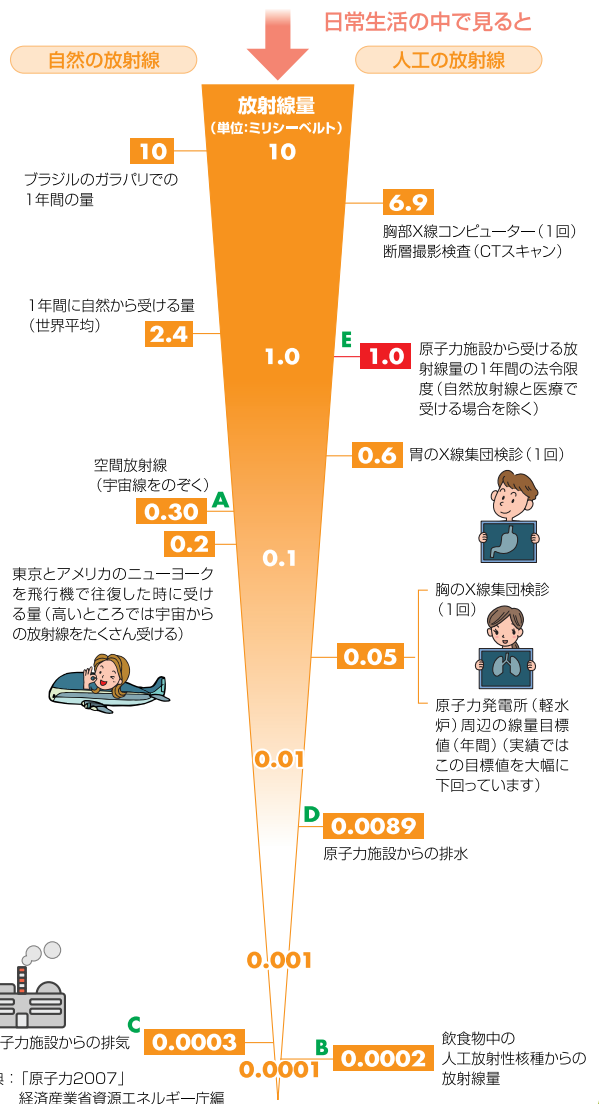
日常生活の中で見ると

自然の放射線

人工の放射線

放射線量
(単位:ミリシーベルト)

10

10

ブラジルのガラパリでの1年間の量

6.9

胸部X線コンピューター(1回)断層撮影検査(CTスキャン)

1年間に自然から受ける量(世界平均)

2.4

1.0

E

1.0

原子力施設から受ける放射線量の1年間の法令限度(自然放射線と医療で受ける場合を除く)

0.6

胃のX線集団検診(1回)

空間放射線(宇宙線をのぞく)

A

0.30

0.2

0.1

東京とアメリカのニューヨークを飛行機で往復した時に受ける量(高いところでは宇宙からの放射線をたくさん受ける)

胸のX線集団検診(1回)

0.05

原子力発電所(軽水炉)周辺の線量目標値(年間)(実績ではこの目標値を大幅に下回っています)

0.01

D

0.0089

原子力施設からの排水

0.001

子力施設からの排気

C

0.0003

0.0001

B

0.0002

飲食物中の人工放射性核種からの放射線量

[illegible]:「原子力2007」
経済産業省資源エネルギー庁編